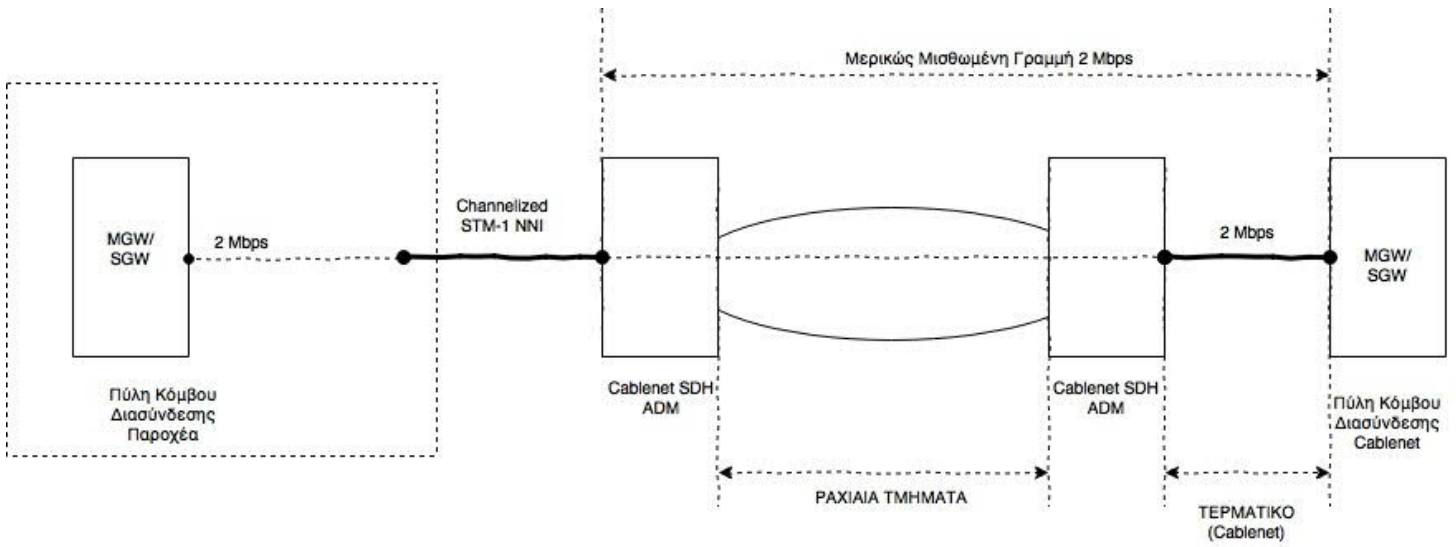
Μερικώς Μισθωμένη Γραμμή 2 Mbps

MGW/
SGW

2 Mbps

Channelized
STM-1 NNI

2 Mbps

MGW/
SGW

Πύλη Κόμβου
Διασύνδεσης
Παροχέα

Cablenet SDH
ADM

Cablenet SDH
ADM

Πύλη Κόμβου
Διασύνδεσης
Cablenet

ΡΑΧΙΑΙΑ ΤΜΗΜΑΤΑ

ΤΕΡΜΑΤΙΚΟ
(Cablenet)